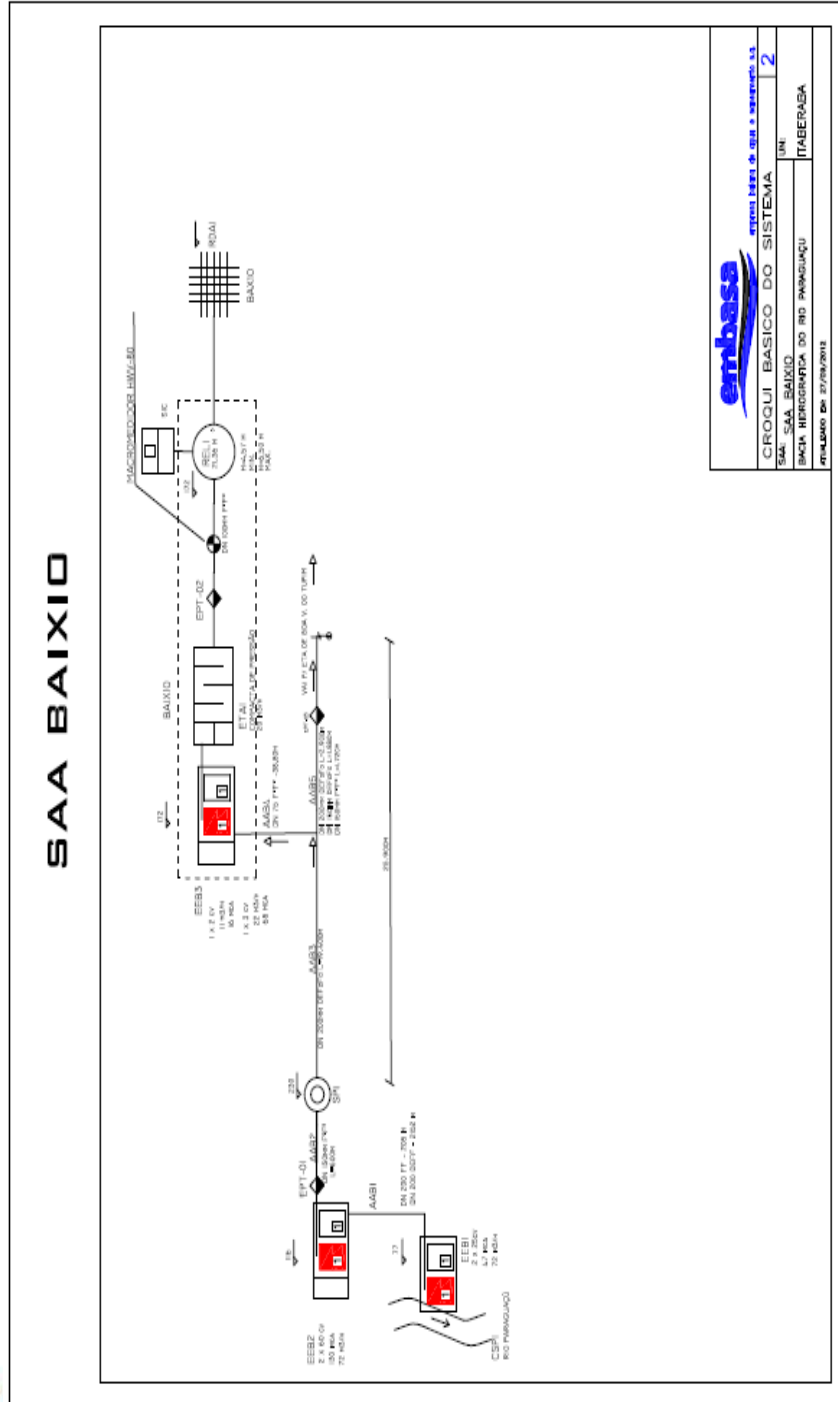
SAA BAIXIO

embasa
empresa baiana de águas e saneamento s.a.

CROQUI BASICO DO SISTEMA
SAA: SAA BAIXIO
UN: ITABERABA
2
BACIA HIDROGRAFICA DO RIO PARAGUAÇU
ATUALIZADO EM: 27/09/2012

MACROMEDIDOR HWV-80
RDAI
BAIXIO
RELI
EPT-02
DN 100mm PVC
BAIXIO
ETAI
AABA
AAB4
VAI P/ ETA DE BOA V. DO TUPIM
EEB3
1 x 2 cv
1 x 3 cv
SPI
AAB3
DN 200mm
AAB2
EPT-01
AABI
DN 250 FF - 708 m
DN 200 DEFoFo - 2152 m
EEBI
EEB2
CSPI
RIO PARAGUAÇU